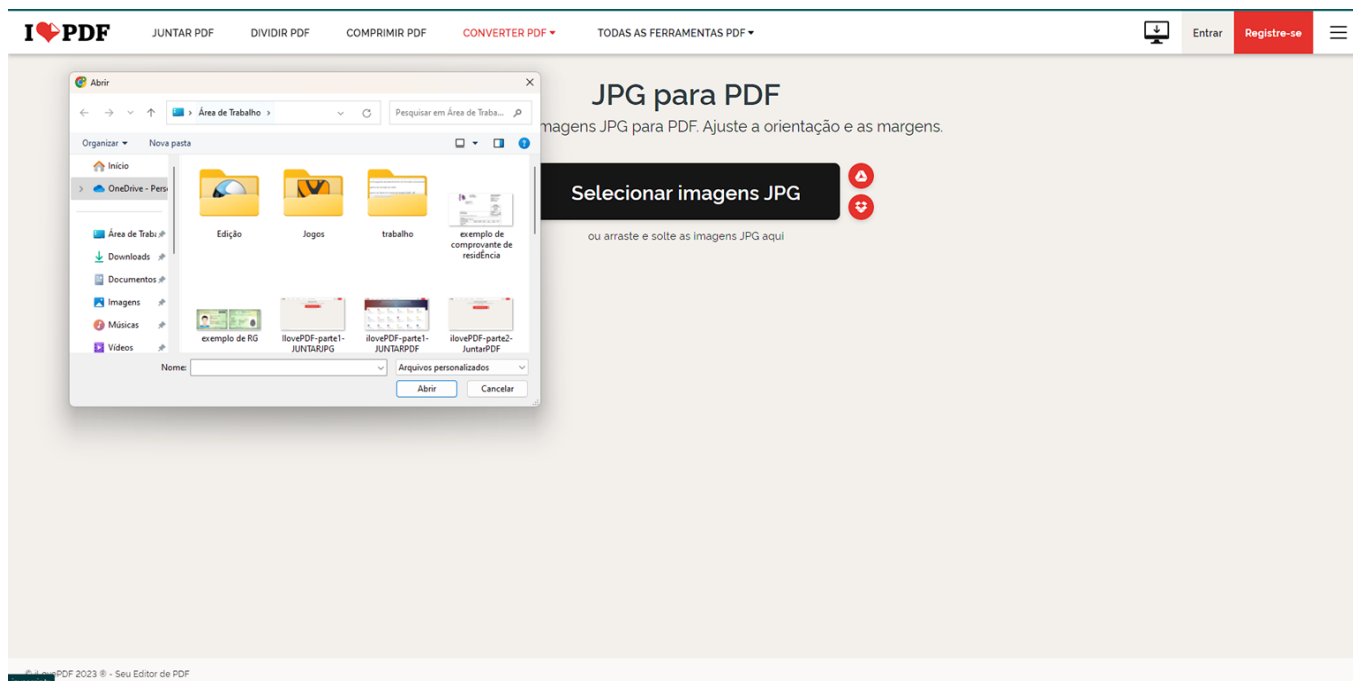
I❤PDF JUNTAR PDF DIVIDIR PDF COMPRIMIR PDF CONVERTER PDF ▾ TODAS AS FERRAMENTAS PDF ▾ Entrar Registre-se

Abrir

Área de Trabalho › Pesquisar em Área de Traba...

Organizar ▾ Nova pasta

Início
OneDrive - Pers
Área de Traba
Downloads
Documentos
Imagens
Músicas
Vídeos

Edição
Jogos
trabalho
exemplo de comprovante de residÊncia
exemplo de RG
ilovePDF-parte1-JUNTARJPG
ilovePDF-parte1-JUNTARPDF
ilovePDF-parte2-JuntarPDF

Nome: Arquivos personalizados
Abrir Cancelar

JPG para PDF

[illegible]magens JPG para PDF. Ajuste a orientação e as margens.

Selecionar imagens JPG

ou arraste e solte as imagens JPG aqui

© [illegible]PDF 2023 ® - Seu Editor de PDF